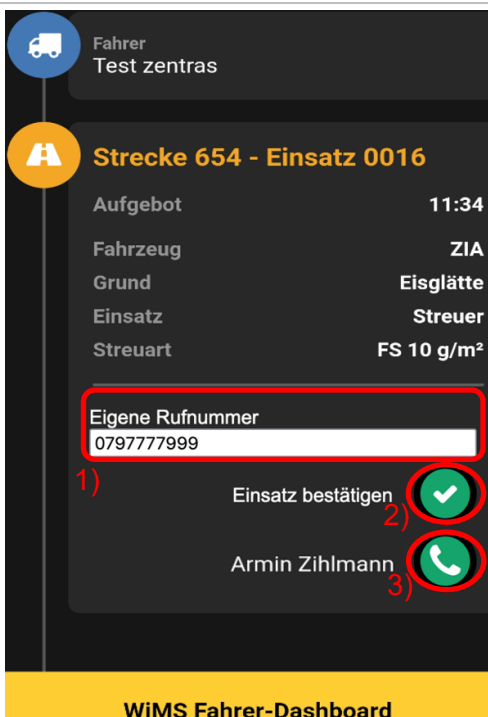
Fahrer
Test zentras

Strecke 654 - Einsatz 0016

| | |
|---|---|
| Aufgebot | 11:34 |
| Fahrzeug | ZIA |
| Grund | Eisglätte |
| Einsatz | Streuer |
| Streuart | FS 10 g/m² |

Eigene Rufnummer
0797777999

1)

Einsatz bestätigen

2)

Armin Zihlmann

3)

WiMS Fahrer-Dashboard